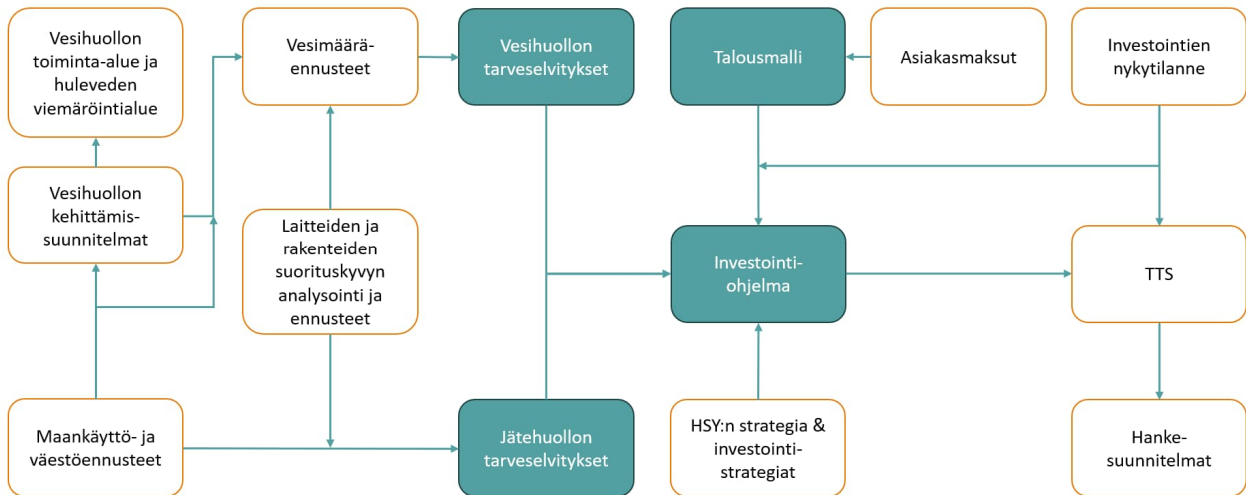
Vesihuollon toiminta-alue ja huleveden viemäröintialue

Vesimäärä-ennusteet

Vesihuollon tarveselvitykset

Talousmalli

Asiakasmaksut

Investointien nykytilanne

Vesihuollon kehittämis-suunnitelmat

Laitteiden ja rakenteiden suorituskyvyn analysointi ja ennusteet

Investointi-ohjelma

TTS

Maankäyttö- ja väestöennusteet

Jätehuollon tarveselvitykset

HSY:n strategia & investointi-strategiat

Hanke-suunnitelmat